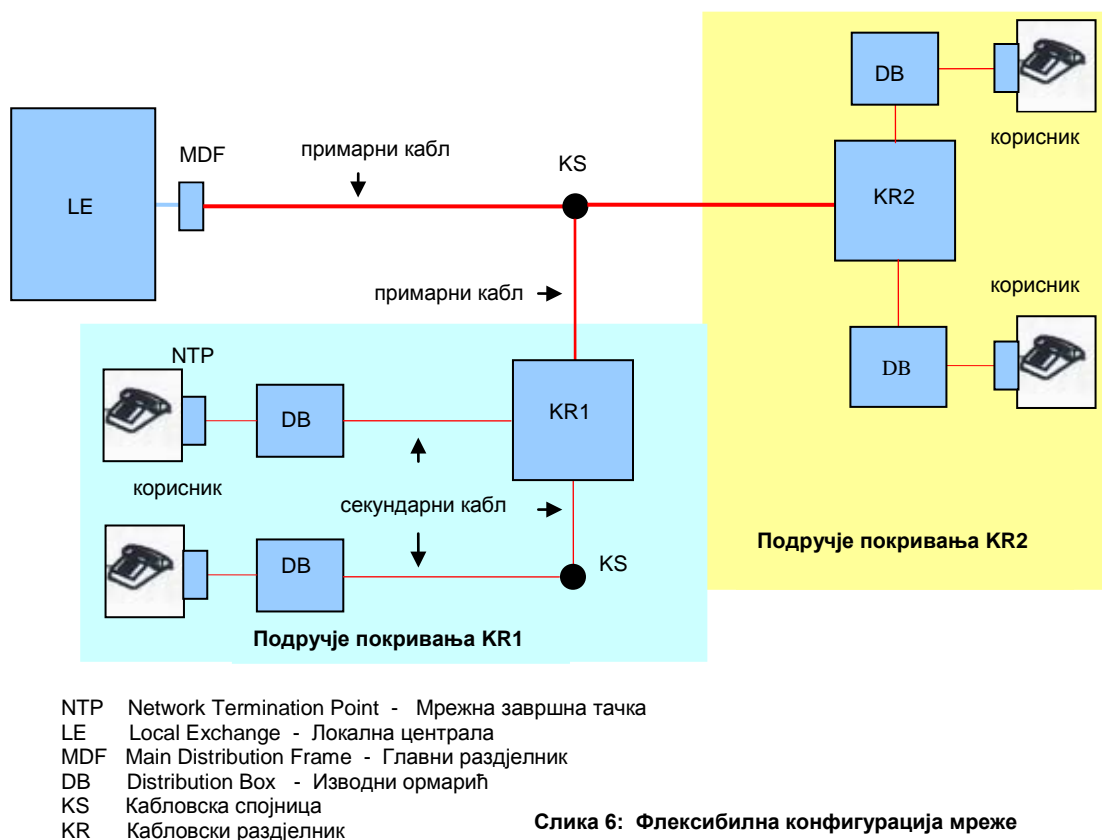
DB
корисник
MDF
примарни кабл
KS
LE
KR2
корисник
примарни кабл
DB
NTP
DB
KR1
корисник
секундарни кабл
DB
KS
Подручје покривања KR2
Подручје покривања KR1

NTP Network Termination Point - Мрежна завршна тачка
LE Local Exchange - Локална централа
MDF Main Distribution Frame - Главни раздјелник
DB Distribution Box - Изводни ормарић
KS Кабловска спојница
KR Кабловски раздјелник

Слика 6: Флексибилна конфигурација мреже